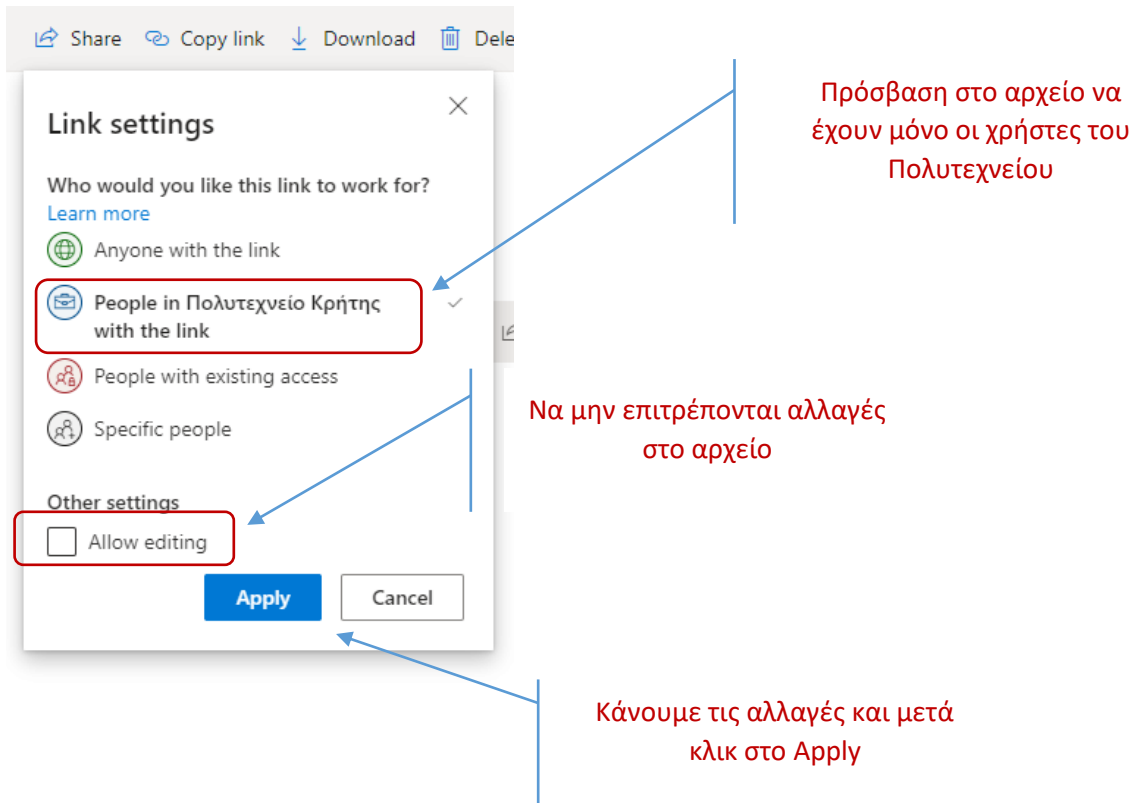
Share Copy link Download Dele

Link settings

Who would you like this link to work for?
Learn more

Anyone with the link

People in Πολυτεχνείο Κρήτης with the link

People with existing access

Specific people

Other settings

Allow editing

Apply

Cancel

Πρόσβαση στο αρχείο να έχουν μόνο οι χρήστες του Πολυτεχνείου

Να μην επιτρέπονται αλλαγές στο αρχείο

Κάνουμε τις αλλαγές και μετά κλικ στο Apply